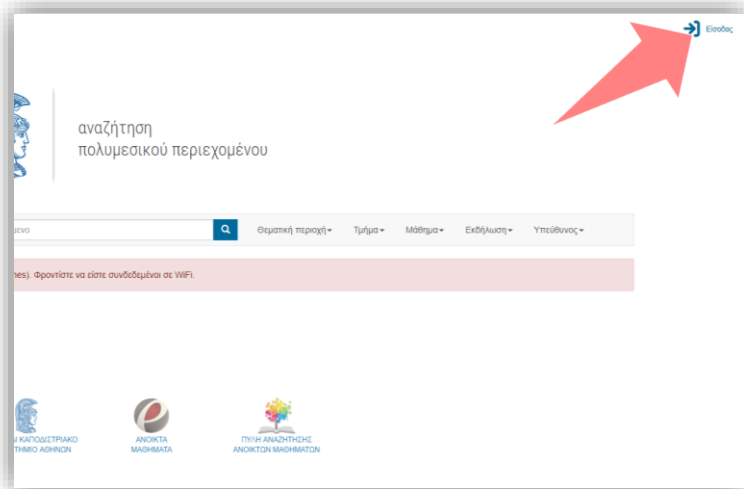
Είσοδος

αναζήτηση
πολυμεσικού περιεχομένου

μενο

Θεματική περιοχή▾ Τμήμα▾ Μάθημα▾ Εκδήλωση▾ Υπεύθυνος▾

nes). Φροντίστε να είστε συνδεδεμένοι σε WiFi.

Ι ΚΑΠΟΔΙΣΤΡΙΑΚΟ
ΤΗΜΙΟ ΑΘΗΝΩΝ

ΑΝΟΙΚΤΑ
ΜΑΘΗΜΑΤΑ

ΠΥΛΗ ΑΝΑΖΗΤΗΣΗΣ
ΑΝΟΙΚΤΩΝ ΜΑΘΗΜΑΤΩΝ